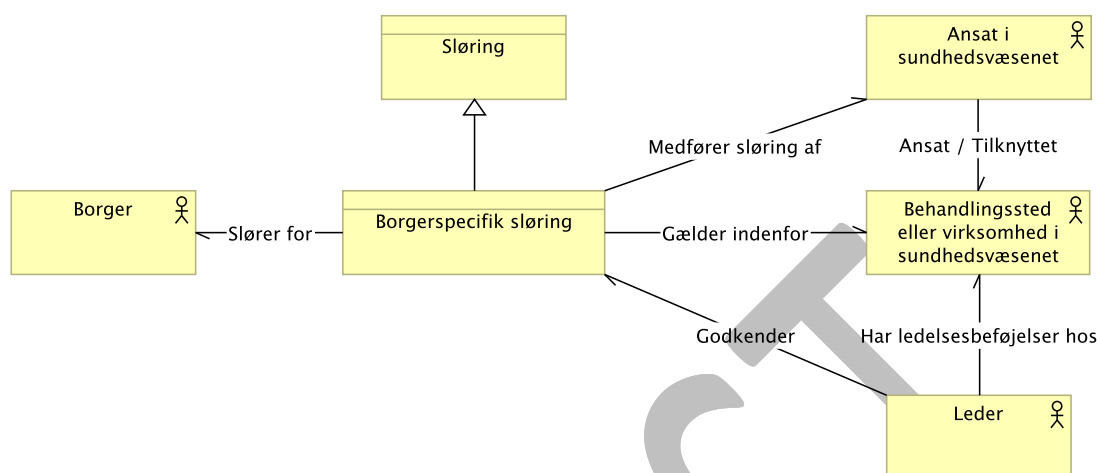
Sløring

Ansat i sundhedsvæsenet

Medfører sløring af

Ansat / Tilknyttet

Borger

Slører for

Borgerspecifik sløring

Gælder indenfor

Behandlingssted eller virksomhed i sundhedsvæsenet

Godkender

Har ledelsesbeføjelser hos

Leder